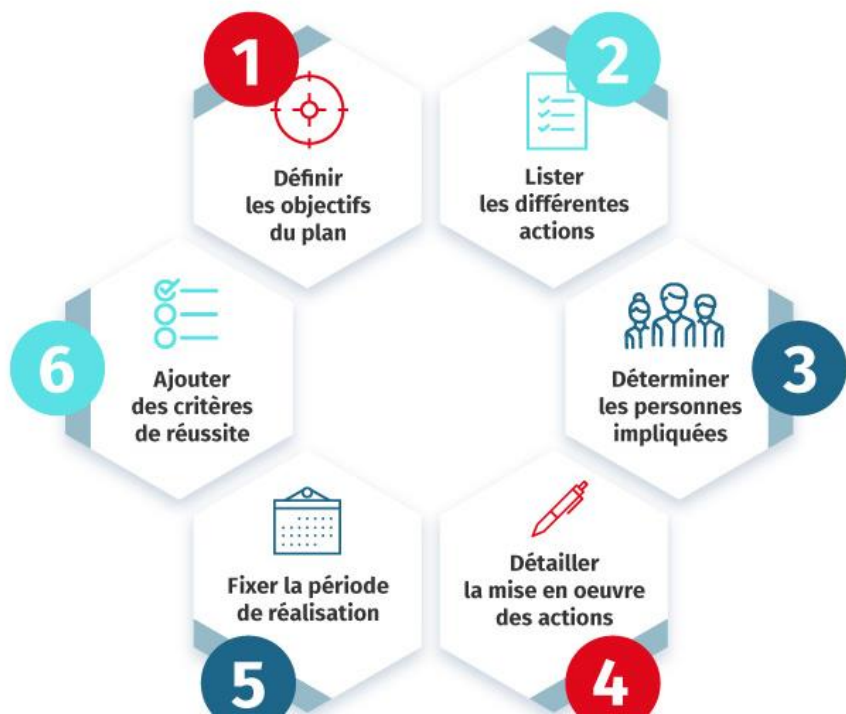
1
Définir les objectifs du plan

2
Lister les différentes actions

3
Déterminer les personnes impliquées

4
Détailler la mise en oeuvre des actions

5
Fixer la période de réalisation

6
Ajouter des critères de réussite